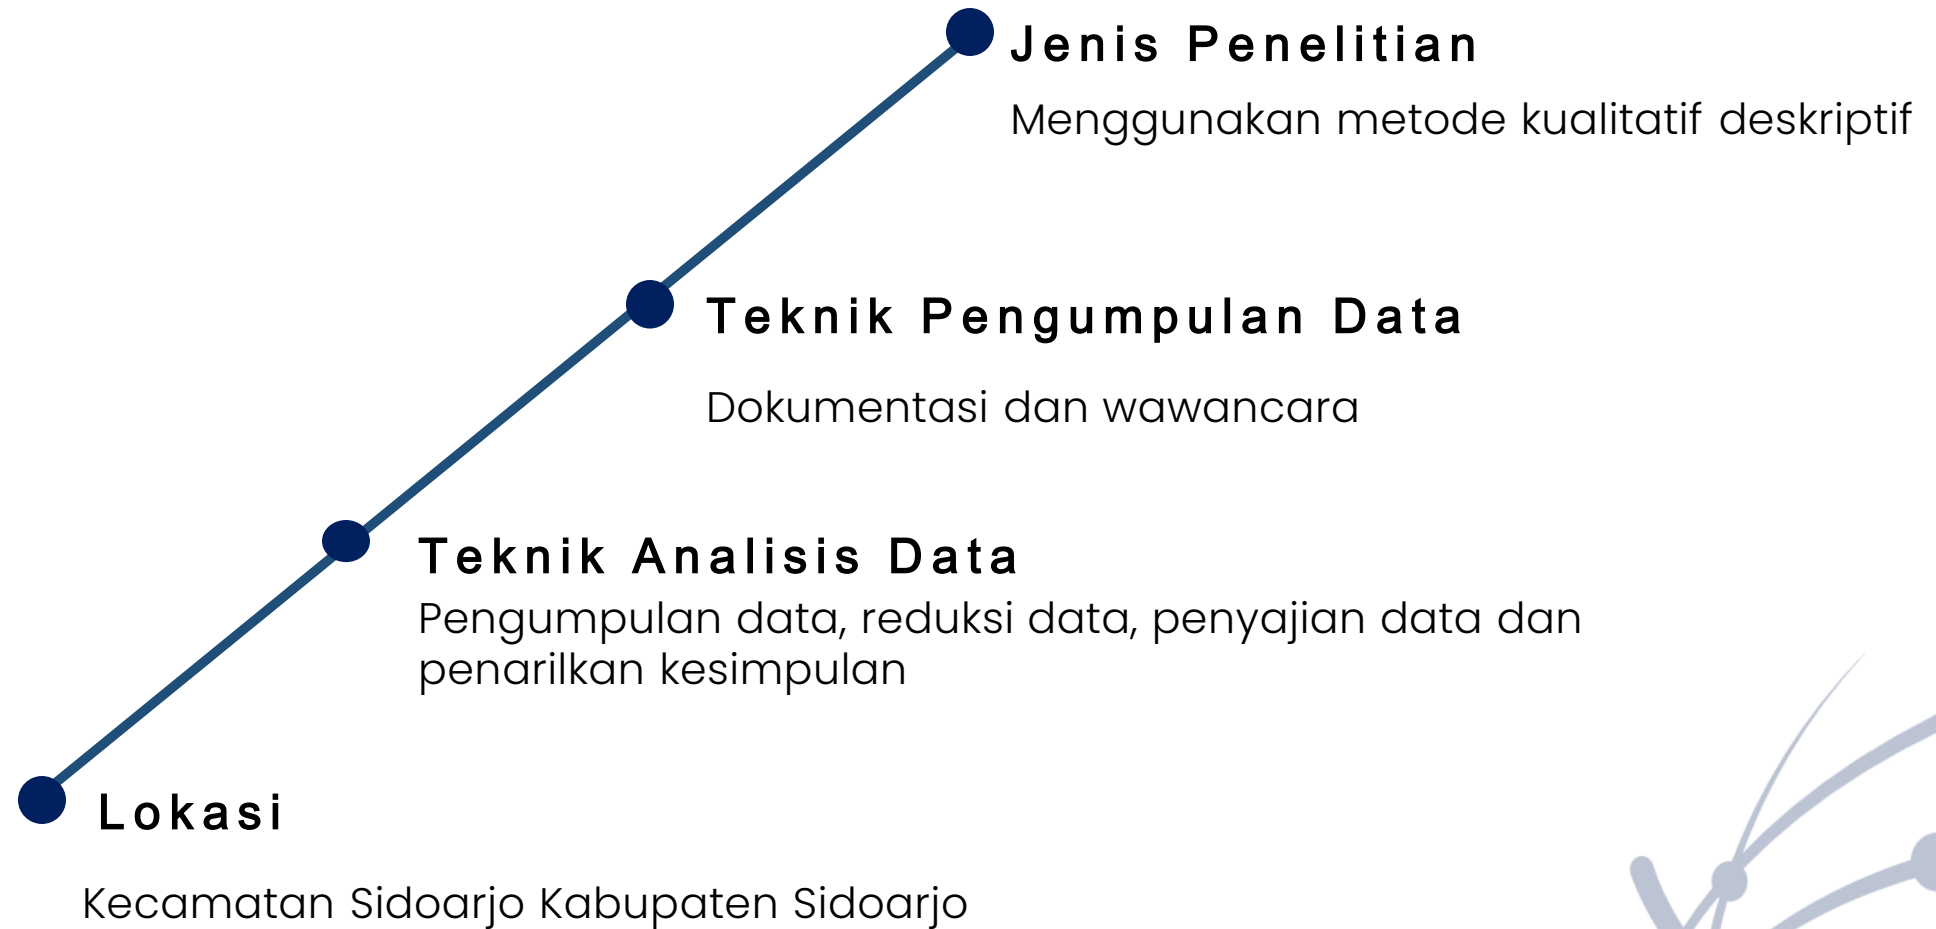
Jenis Penelitian

Menggunakan metode kualitatif deskriptif

Teknik Pengumpulan Data

Dokumentasi dan wawancara

Teknik Analisis Data

Pengumpulan data, reduksi data, penyajian data dan penarilkan kesimpulan

Lokasi

Kecamatan Sidoarjo Kabupaten Sidoarjo